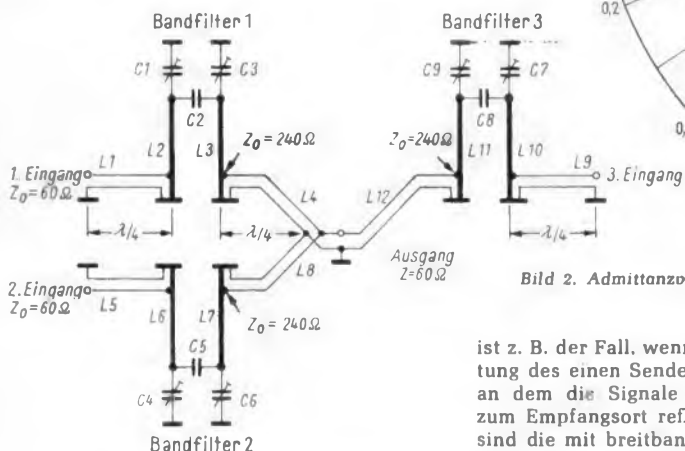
Bandfilter 1

C1 C3

C2

L2 L3 $Z_0 = 240\Omega$

1. Eingang
$Z_0 = 60\Omega$

L1

L4

$\lambda/4$ $\lambda/4$

2. Eingang
$Z_0 = 60\Omega$

L5 L6 L7 $Z_0 = 240\Omega$

L8

C5

C4 C6

Bandfilter 2

Bandfilter 3

C9 C7

C8

$Z_0 = 240\Omega$ L11 L10

L12

L9 3. Eingang

Ausgang
$Z = 60\Omega$

$\lambda/4$

0,2

0,

Bild 2. Admittanzd

ist z. B. der Fall, wenn
tung des einen Sende
an dem die Signale
zum Empfangsort ref
sind die mit breitban